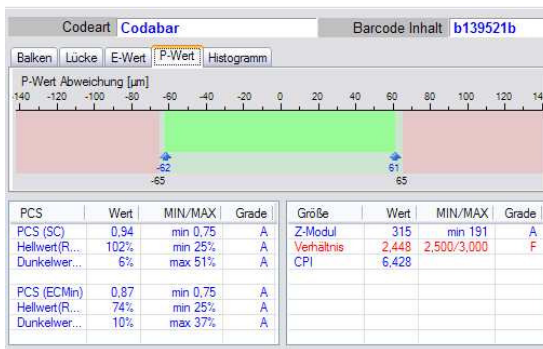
Codeart Codabar

Barcode Inhalt b139521b

Balken | Lücke | E-Wert | P-Wert | Histogramm

P-Wert Abweichung [µm]

-140 -120 -100 -80 -60 -40 -20 0 20 40 60 80 100 120 14

-62 -65 61 65

| PCS | Wert | MIN/MAX | Grade |
|---|---|---|---|
| PCS (SC) | 0,94 | min 0,75 | A |
| Hellwert(R... | 102% | min 25% | A |
| Dunkelwer... | 6% | max 51% | A |
| | | | |
| PCS (ECMin) | 0,87 | min 0,75 | A |
| Hellwert(R... | 74% | min 25% | A |
| Dunkelwer... | 10% | max 37% | A |

| Größe | Wert | MIN/MAX | Grade |
|---|---|---|---|
| Z-Modul | 315 | min 191 | A |
| Verhältnis | 2,448 | 2,500/3,000 | F |
| CPI | 6,428 | | |